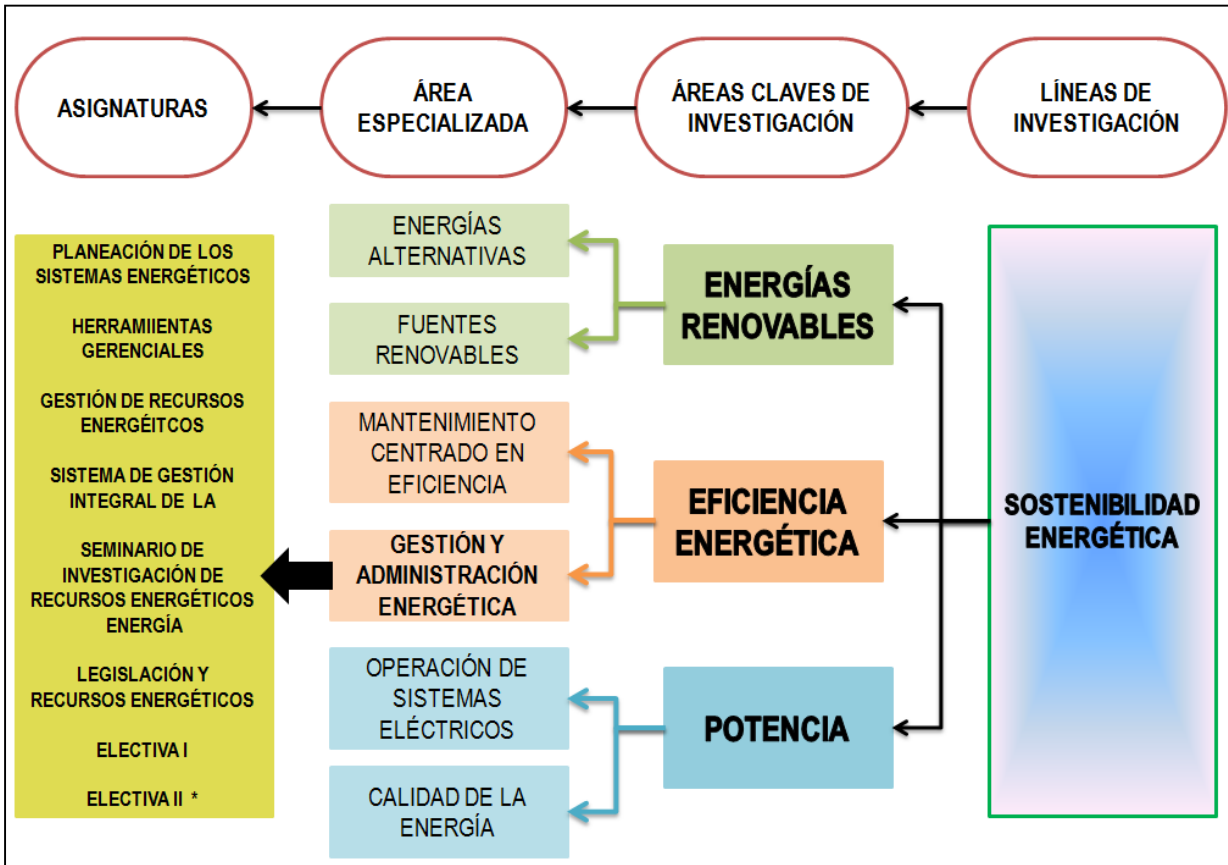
ASIGNATURAS

ÁREA ESPECIALIZADA

ÁREAS CLAVES DE INVESTIGACIÓN

LÍNEAS DE INVESTIGACIÓN

PLANEACIÓN DE LOS SISTEMAS ENERGÉTICOS

HERRAMIIENTAS GERENCIALES

GESTIÓN DE RECURSOS ENERGÉITCOS

SISTEMA DE GESTIÓN INTEGRAL DE LA

SEMINARIO DE INVESTIGACIÓN DE RECURSOS ENERGÉTICOS ENERGÍA

LEGISLACIÓN Y RECURSOS ENERGÉTICOS

ELECTIVA I

ELECTIVA II *

ENERGÍAS ALTERNATIVAS

FUENTES RENOVABLES

MANTENIMIENTO CENTRADO EN EFICIENCIA

GESTIÓN Y ADMINISTRACIÓN ENERGÉTICA

OPERACIÓN DE SISTEMAS ELÉCTRICOS

CALIDAD DE LA ENERGÍA

ENERGÍAS RENOVABLES

EFICIENCIA ENERGÉTICA

POTENCIA

SOSTENIBILIDAD ENERGÉTICA